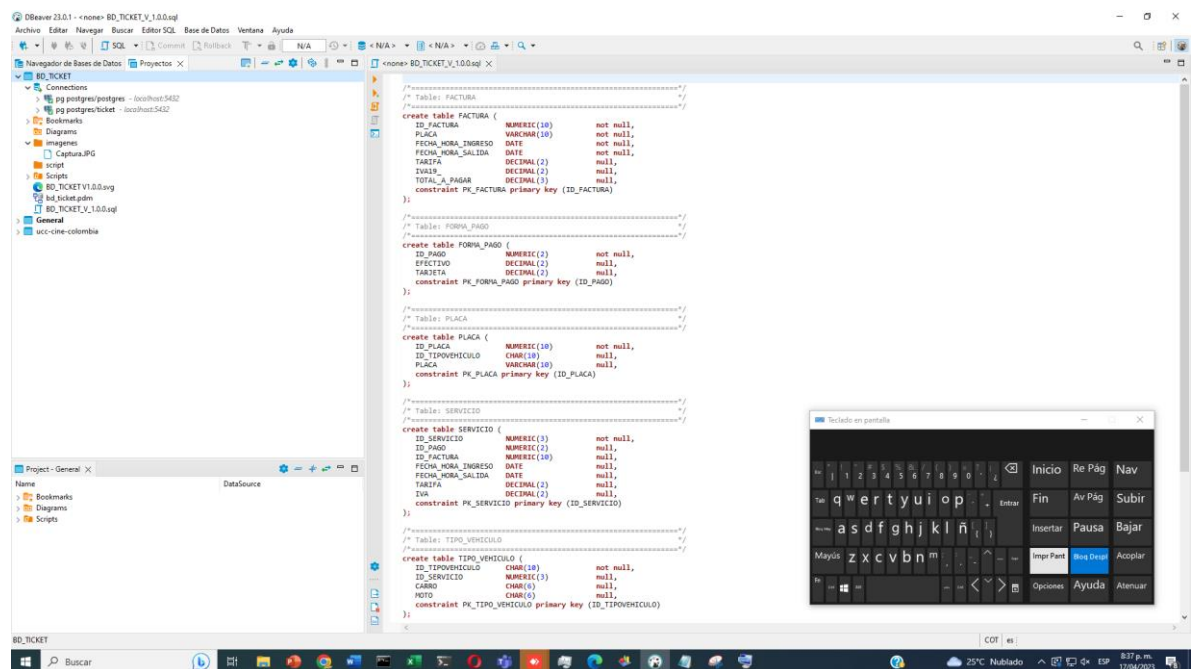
DBeaver 23.0.1 - <none> BD_TICKET_V_1.0.0.sql
Archivo Editar Navegar Buscar Editor SQL Base de Datos Ventana Ayuda

SQL Commit Rollback N/A < N/A > < N/A >

Navegador de Bases de Datos × Proyectos ×
BD_TICKET
Connections
pg postgres/postgres - localhost:5432
pg postgres/ticket - localhost:5432
Bookmarks
Diagrams
imagenes
Captura.JPG
script
Scripts
BD_TICKET V1.0.0.svg
bd_ticket.pdm
BD_TICKET_V_1.0.0.sql
General
ucc-cine-colombia

Project - General ×
Name DataSource
Bookmarks
Diagrams
Scripts

<none> BD_TICKET_V_1.0.0.sql ×

/*==============================================================*/
/* Table: FACTURA */
/*==============================================================*/
create table FACTURA (
ID_FACTURA NUMERIC(10) not null,
PLACA VARCHAR(10) not null,
FECHA_HORA_INGRESO DATE not null,
FECHA_HORA_SALIDA DATE not null,
TARIFA DECIMAL(2) null,
IVA19_ DECIMAL(2) null,
TOTAL_A_PAGAR DECIMAL(3) null,
constraint PK_FACTURA primary key (ID_FACTURA)
);

/*==============================================================*/
/* Table: FORMA_PAGO */
/*==============================================================*/
create table FORMA_PAGO (
ID_PAGO NUMERIC(2) not null,
EFECTIVO DECIMAL(2) null,
TARJETA DECIMAL(2) null,
constraint PK_FORMA_PAGO primary key (ID_PAGO)
);

/*==============================================================*/
/* Table: PLACA */
/*==============================================================*/
create table PLACA (
ID_PLACA NUMERIC(10) not null,
ID_TIPOVEHICULO CHAR(10) null,
PLACA VARCHAR(10) null,
constraint PK_PLACA primary key (ID_PLACA)
);

/*==============================================================*/
/* Table: SERVICIO */
/*==============================================================*/
create table SERVICIO (
ID_SERVICIO NUMERIC(3) not null,
ID_PAGO NUMERIC(2) null,
ID_FACTURA NUMERIC(10) null,
FECHA_HORA_INGRESO DATE null,
FECHA_HORA_SALIDA DATE null,
TARIFA DECIMAL(2) null,
IVA DECIMAL(2) null,
constraint PK_SERVICIO primary key (ID_SERVICIO)
);

/*==============================================================*/
/* Table: TIPO_VEHICULO */
/*==============================================================*/
create table TIPO_VEHICULO (
ID_TIPOVEHICULO CHAR(10) not null,
ID_SERVICIO NUMERIC(3) null,
CARRO CHAR(6) null,
MOTO CHAR(6) null,
constraint PK_TIPO_VEHICULO primary key (ID_TIPOVEHICULO)
);

Teclado en pantalla
1 2 3 4 5 6 7 8 9 0 Inicio Re Pág Nav
q w e r t y u i o p Entrar Fin Av Pág Subir
a s d f g h j k l ñ Insertar Pausa Bajar
Mayús z x c v b n m Impr Pant Bloq Despl Acoplar
Opciones Ayuda Atenuar

BD_TICKET
COT es

Buscar
25°C Nublado ESP 8:37 p. m. 17/04/2023